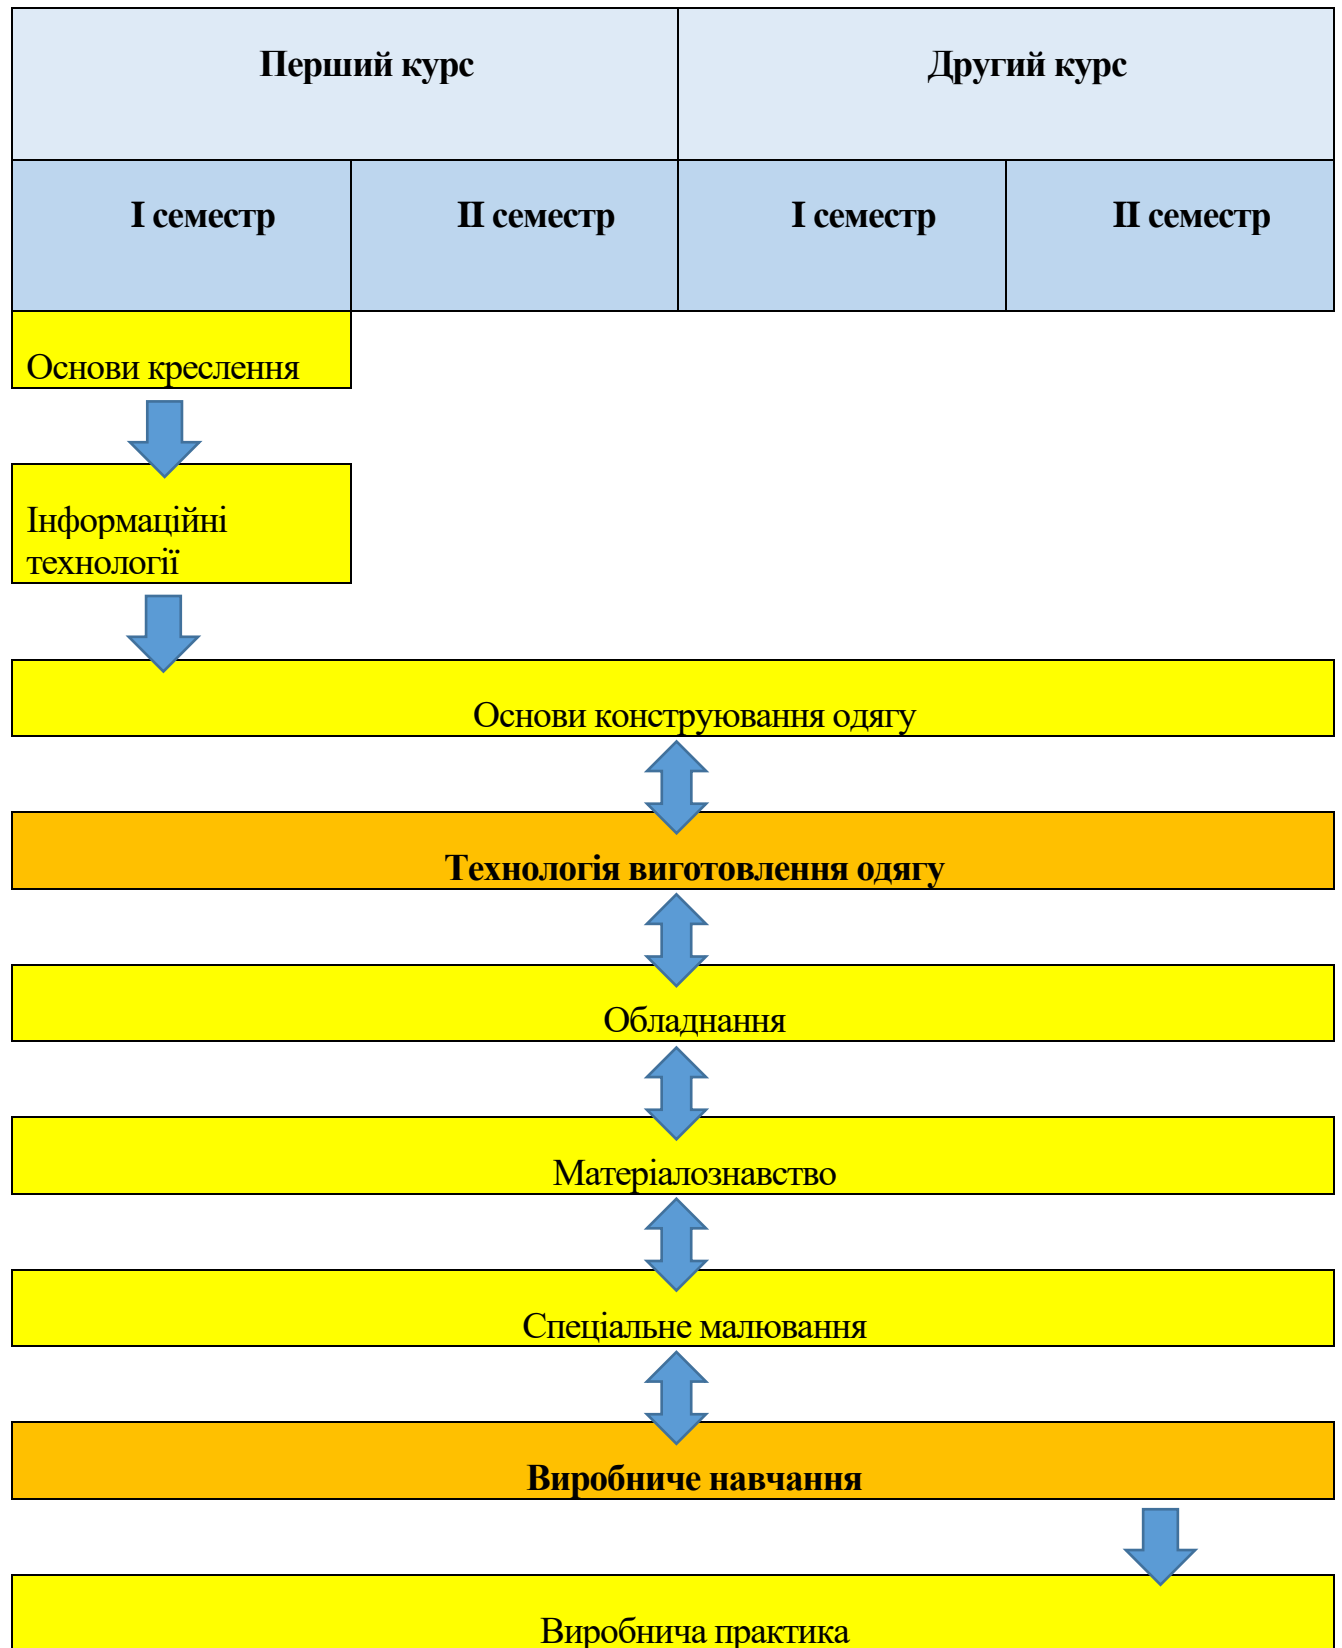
| Перший курс | | Другий курс | |
|---|---|---|---|
| І семестр | ІІ семестр | І семестр | ІІ семестр |

Основи креслення

Інформаційні технології

Основи конструювання одягу

**Технологія виготовлення одягу**

Обладнання

Матеріалознавство

Спеціальне малювання

**Виробниче навчання**

Виробнича практика